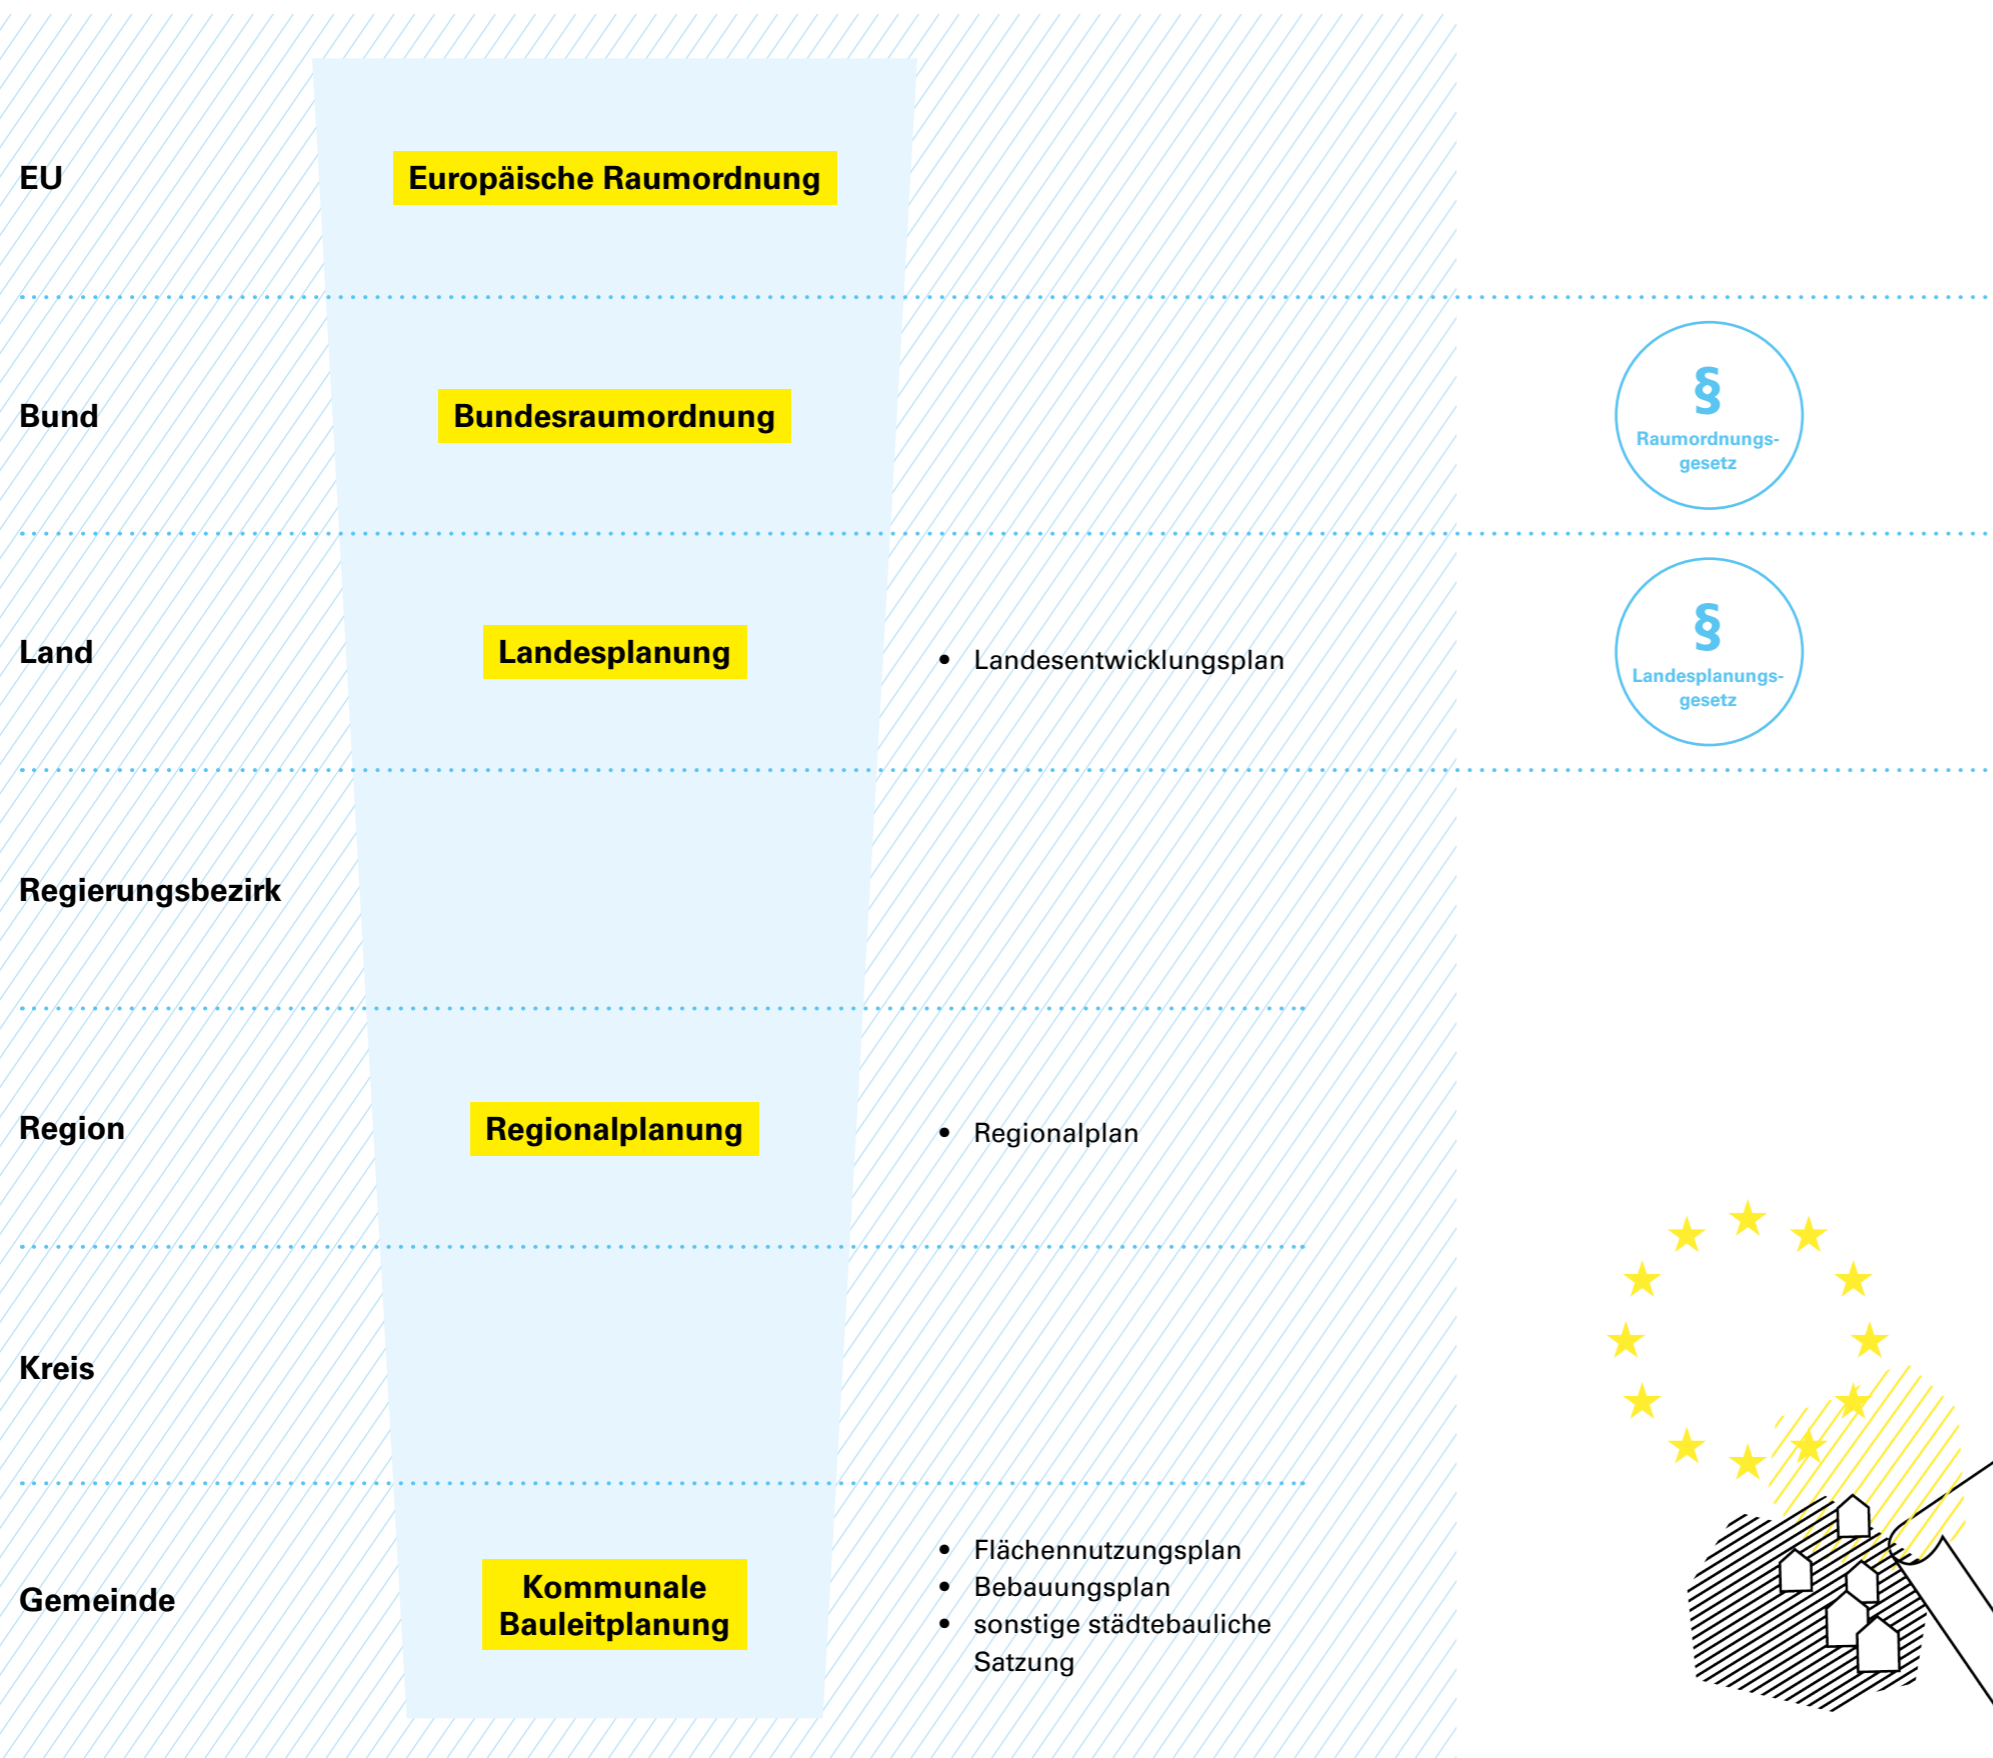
EU

Europäische Raumordnung

Bund

Bundesraumordnung

§ Raumordnungsgesetz

Land

Landesplanung

- Landesentwicklungsplan

§ Landesplanungsgesetz

Regierungsbezirk

Region

Regionalplanung

- Regionalplan

Kreis

Gemeinde

Kommunale Bauleitplanung

- Flächennutzungsplan
- Bebauungsplan
- sonstige städtebauliche Satzung